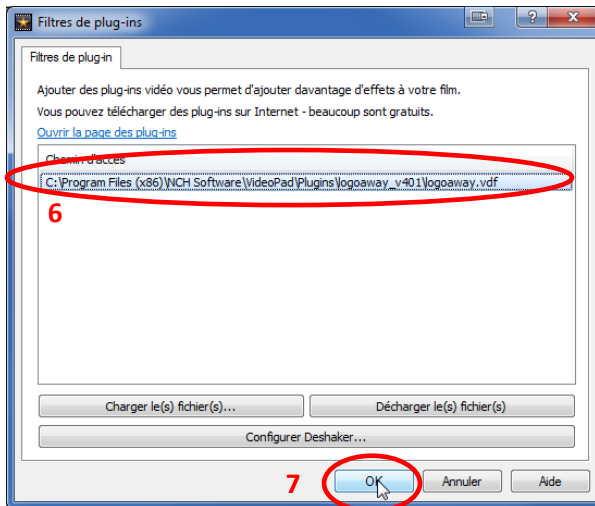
Filtres de plug-ins

Filtres de plug-in

Ajouter des plug-ins vidéo vous permet d'ajouter davantage d'effets à votre film.

Vous pouvez télécharger des plug-ins sur Internet - beaucoup sont gratuits.

Ouvrir la page des plug-ins

Chemin d'accès

C:\Program Files (x86)\NCH Software\VideoPad\Plugins\logoaway_v401\logoaway.vdf

6

Charger le(s) fichier(s)...

Décharger le(s) fichier(s)

Configurer Deshaker...

7

OK

Annuler

Aide